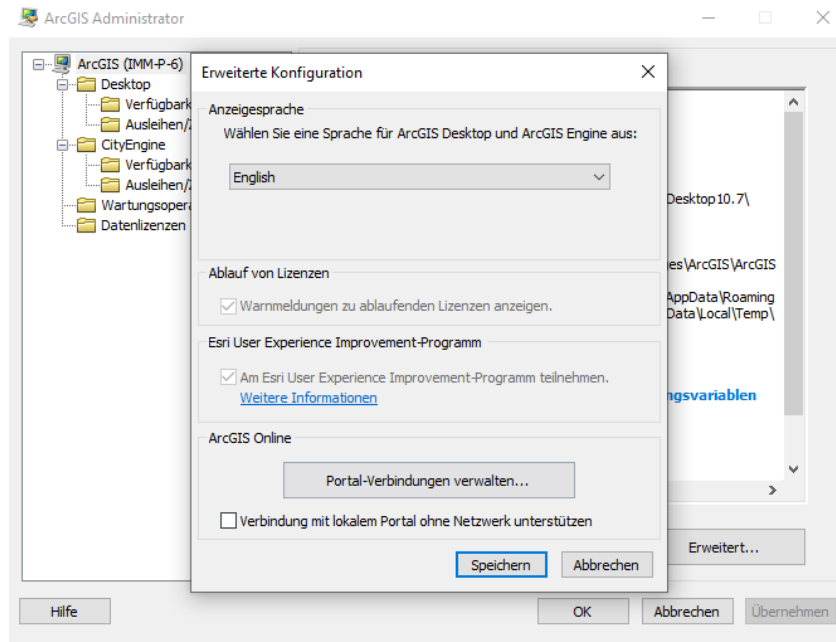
ArcGIS Administrator

ArcGIS (IMM-P-6)
Desktop
Verfügbark
Ausleihen/
CityEngine
Verfügbark
Ausleihen/
Wartungsoper
Datenlizenzen

Desktop10.7\
es\ArcGIS\ArcGIS
AppData\Roaming
Data\Local\Temp\
ngsvariablen

Erweitert...

Erweiterte Konfiguration

Anzeigesprache
Wählen Sie eine Sprache für ArcGIS Desktop und ArcGIS Engine aus:
English

Ablauf von Lizenzen
Warnmeldungen zu ablaufenden Lizenzen anzeigen.

Esri User Experience Improvement-Programm
Am Esri User Experience Improvement-Programm teilnehmen.
Weitere Informationen

ArcGIS Online
Portal-Verbindungen verwalten...
Verbindung mit lokalem Portal ohne Netzwerk unterstützen

Speichern
Abbrechen

Hilfe
OK
Abbrechen
Übernehmen